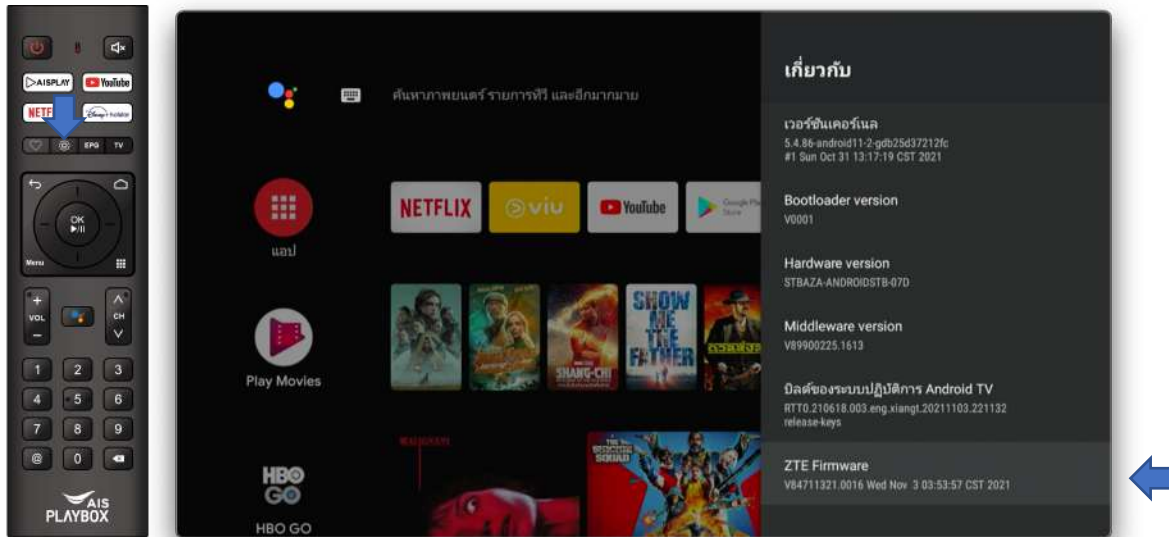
AISPLAY
YouTube
NETFLIX
EPG
TV
OK
Menu
VOL
CH
1
2
3
4
5
6
7
8
9
@
0
AIS PLAYBOX

ค้นหาภาพยนตร์ รายการทีวี และอีกมากมาย

แอป

NETFLIX
viu
YouTube
Google Play Store

Play Movies

HBO GO
HBO GO

SHOW ME THE FATHER
SHANG-CHI
THE SUICIDE SQUAD

เกี่ยวกับ

เวอร์ชันเคอร์เนล
5.4.86-android11-2-gdb25d37212fc
#1 Sun Oct 31 13:17:19 CST 2021

Bootloader version
V0001

Hardware version
STBAZA-ANDROIDSTB-07D

Middleware version
V89900225.1613

บิลด์ของระบบปฏิบัติการ Android TV
RTT0.210618.003.eng.xiangt.20211103.221132
release-keys

ZTE Firmware
V84711321.0016 Wed Nov 3 03:53:57 CST 2021